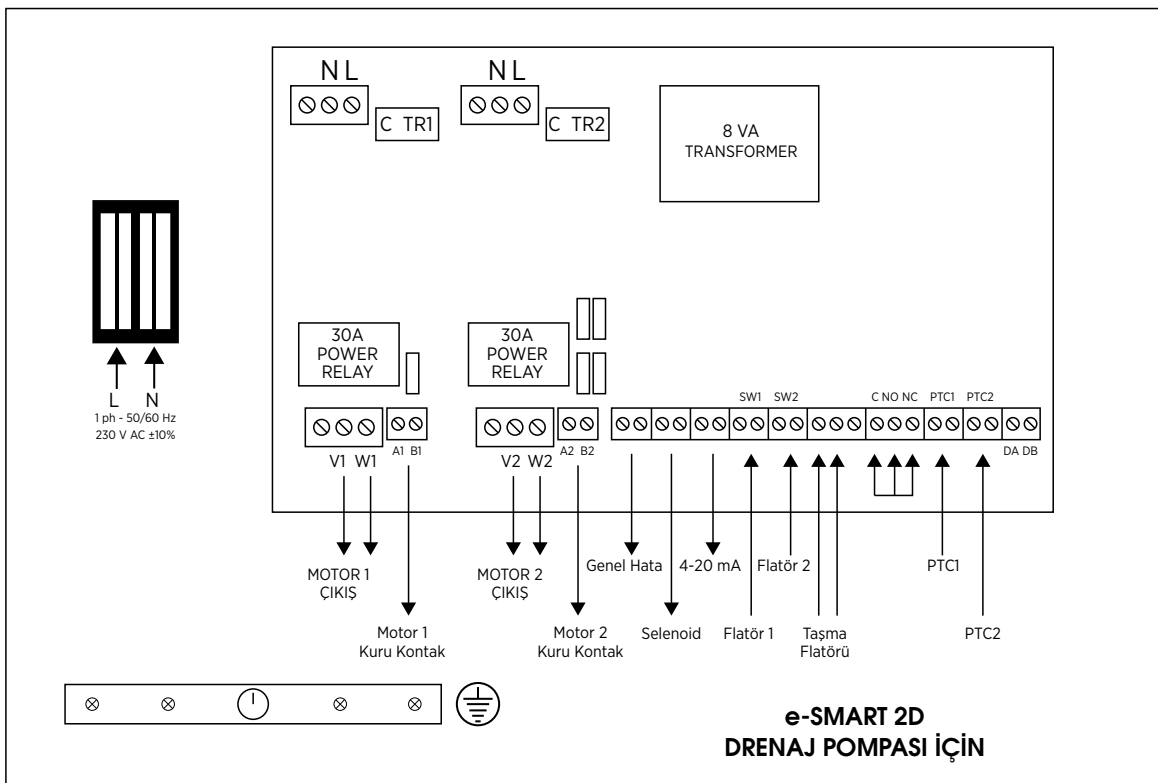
N L

C TR1

N L

C TR2

8 VA
TRANSFORMER

L N
1 ph - 50/60 Hz
230 V AC ±10%

30A
POWER
RELAY

30A
POWER
RELAY

V1 W1 A1 B1

V2 W2 A2 B2

SW1 SW2 C NO NC PTC1 PTC2

DA DB

MOTOR 1
ÇIKIŞ

Motor 1
Kuru Kontak

MOTOR 2
ÇIKIŞ

Motor 2
Kuru Kontak

Genel Hata

Selenoid

4-20 mA

Flatör 1

Flatör 2

Taşma
Flatörü

PTC1

PTC2

e-SMART 2D
DRENAJ POMPASI İÇİN